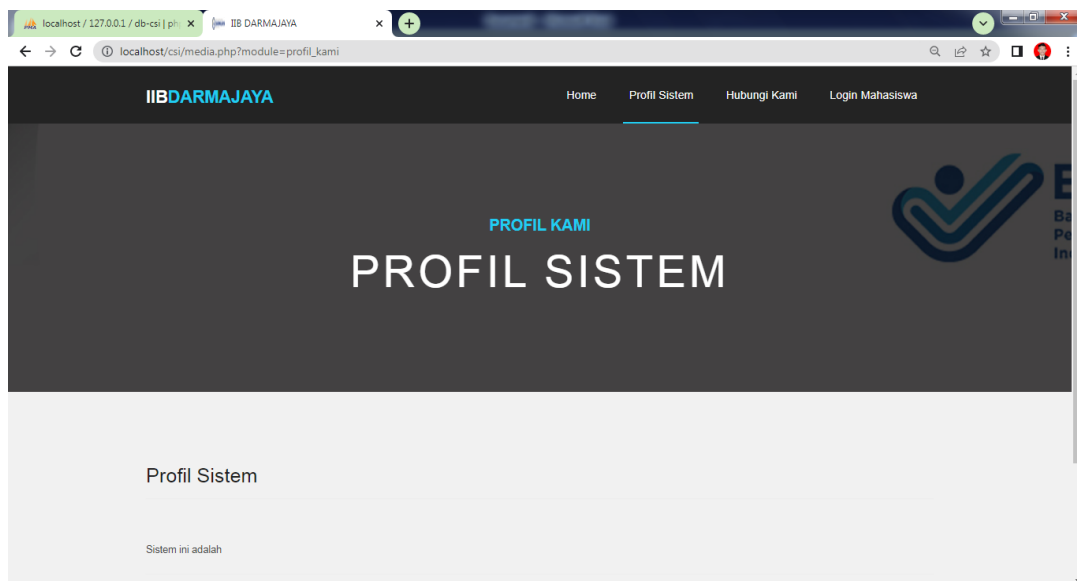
localhost / 127.0.0.1 / db-csi | ph ×
IIB DARMAJAYA ×

localhost/csi/media.php?module=profil_kami

IIBDARMAJAYA

Home
Profil Sistem
Hubungi Kami
Login Mahasiswa

PROFIL KAMI
PROFIL SISTEM

Ba
Pe
In

Profil Sistem

Sistem ini adalah